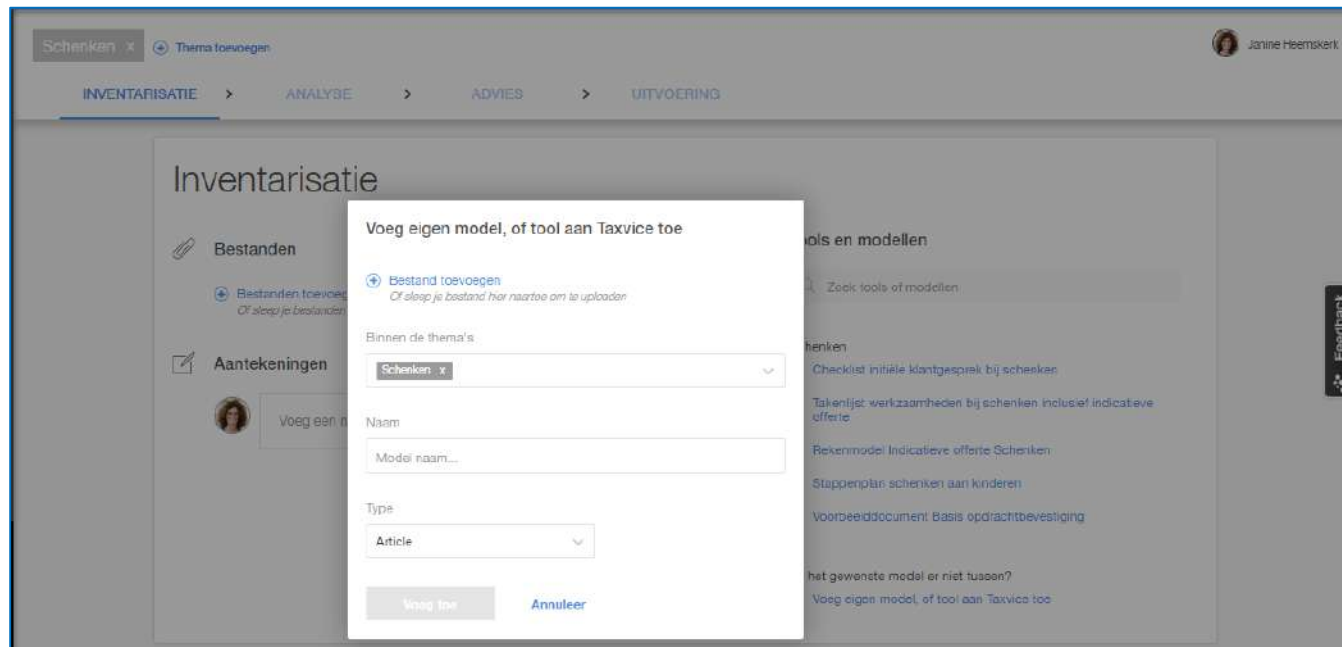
Schenken x

Thema toevoegen

Janine Heemskerk

INVENTARISATIE > ANALYSE > ADVIES > UITVOERING

Inventarisatie

Bestanden

Bestanden toevoeg
Of sleep je bestanden

Aantekeningen

Voeg een n

Voeg eigen model, of tool aan Taxvice toe

Bestand toevoegen
Of sleep je bestand hier naartoe om te uploaden

Binnen de thema's

Schenken x

Naam

Model naam...

Type

Article

Voeg toe

Annuleer

ols en modellen

Zoek tools of modellen

henken

Checklist initiële klantgesprek bij schenken

Takenlijst werkzaamheden bij schenken inclusief indicatieve offerte

Rekenmodel Indicatieve offerte Schenken

Stappenplan schenken aan kinderen

Voorbeelddocument Basis opdrachtbevestiging

het gewenste model er niet tussen?

Voeg eigen model, of tool aan Taxvice toe

Feedback